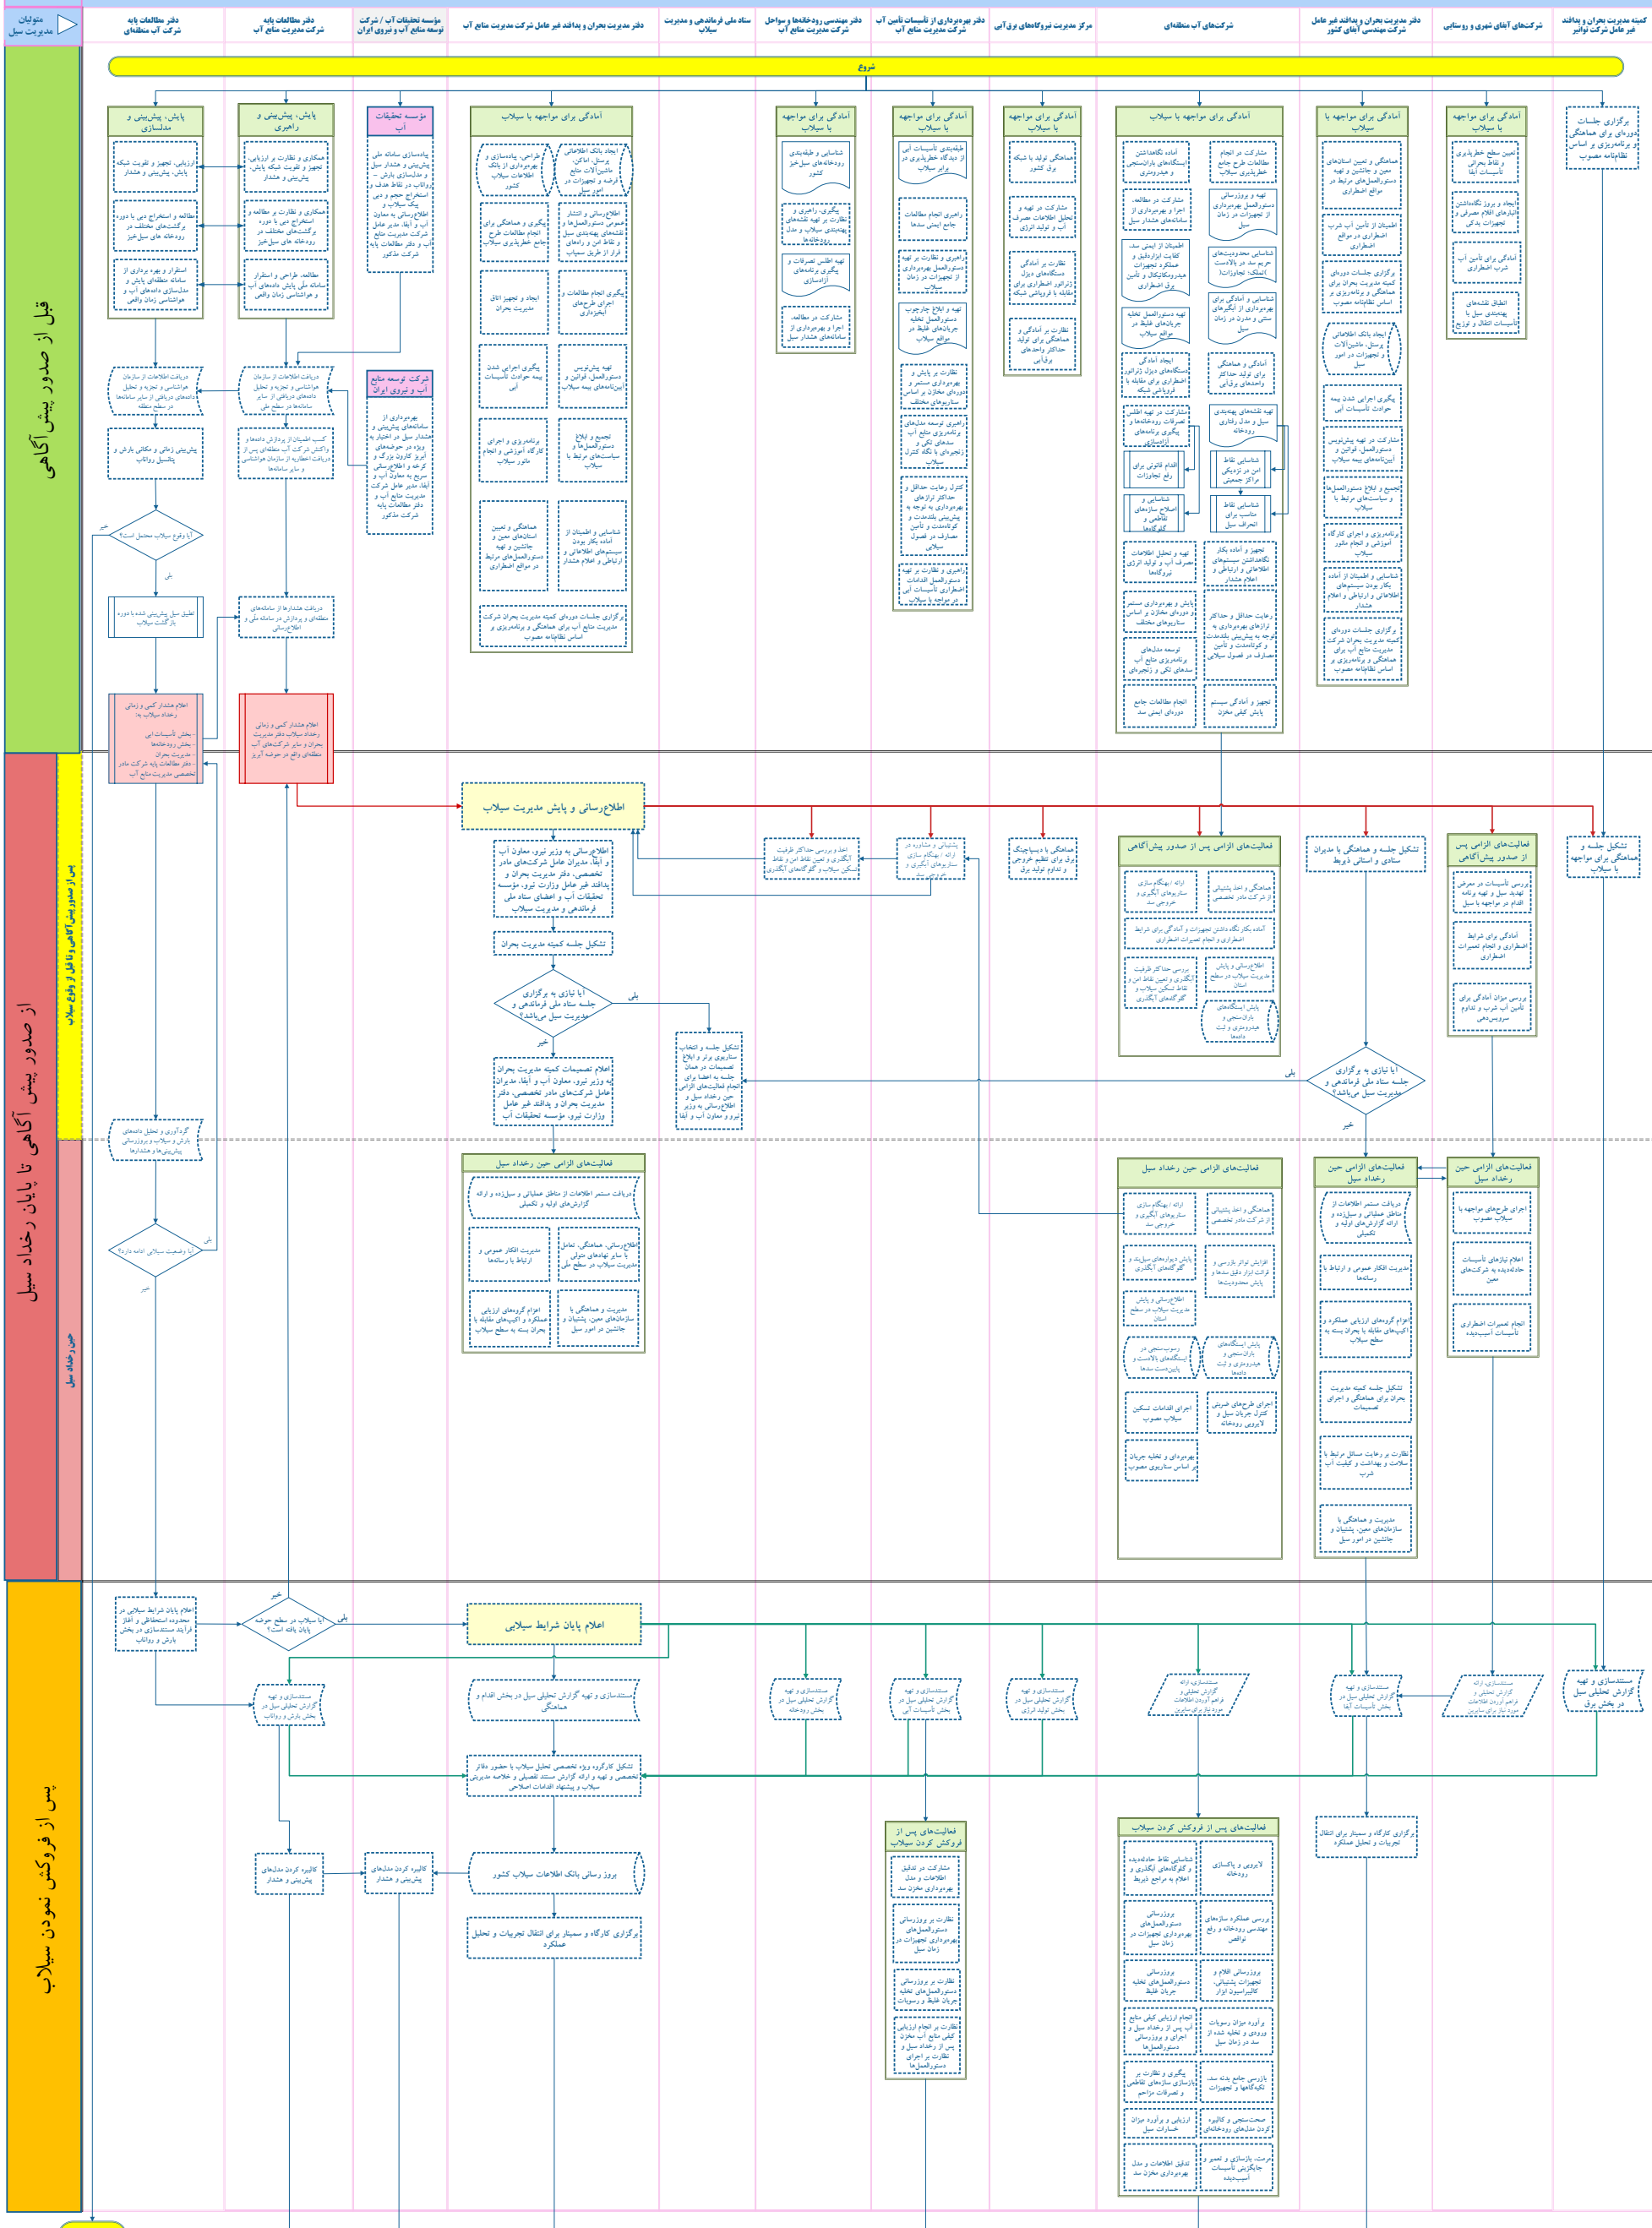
متولیان مدیریت سیل

دفتر مطالعات پایه شرکت آب منطقه‌ای

دفتر مطالعات پایه شرکت مدیریت منابع آب

مؤسسه تحقیقات آب / شرکت توسعه منابع آب و نیروی ایران

دفتر مدیریت بحران و پدافند غیر عامل شرکت مدیریت منابع آب

ستاد ملی فرماندهی و مدیریت سیلاب

دفتر مهندسی رودخانه‌ها و سواحل شرکت مدیریت منابع آب

دفتر بهره‌برداری از تأسیسات تأمین آب شرکت مدیریت منابع آب

مرکز مدیریت نیروگاه‌های برق‌آبی

شرکت‌های آب منطقه‌ای

دفتر مدیریت بحران و پدافند غیر عامل شرکت مهندسی آبفای کشور

شرکت‌های آبفای شهری و روستایی

کمیته مدیریت بحران و پدافند غیر عامل شرکت توانیر

شروع

قبل از صدور پیش آگاهی

از صدور پیش آگاهی تا پایان رخداد سیل

پس از صدور پیش آگاهی تا قبل از وقوع سیلاب

حین رخداد سیل

پس از فروکش نمودن سیلاب

پایش، پیش‌بینی و مدلسازی

پایش، پیش‌بینی و راهبری

مؤسسه تحقیقات آب

شرکت توسعه منابع آب و نیروی ایران

آمادگی برای مواجهه با سیلاب

برگزاری جلسات دوره‌ای برای هماهنگی و برنامه‌ریزی بر اساس نظامنامه مصوب

آیا وقوع سیلاب محتمل است؟

خیر

بلی

تحلیل سیل پیش‌بینی شده با دوره بازگشت سیلاب

دریافت هشدارها از سامانه‌های منطقه‌ای و پردازش در سامانه ملی و اطلاع‌رسانی

اعلام هشدار کمی و زمانی رخداد سیلاب به:

اعلام هشدار کمی و زمانی رخداد سیلاب دفتر مدیریت بحران و سایر شرکت‌های آب منطقه‌ای واقع در حوضه آبریز

اطلاع‌رسانی و پایش مدیریت سیلاب

اطلاع‌رسانی به وزیر نیرو، معاون آب و آبفا، مدیران عامل شرکت‌های مادر تخصصی، دفتر مدیریت بحران و پدافند غیر عامل وزارت نیرو، مؤسسه تحقیقات آب و اعضای ستاد ملی فرماندهی و مدیریت سیلاب

تشکیل جلسه کمیته مدیریت بحران

آیا نیازی به برگزاری جلسه ستاد ملی فرماندهی و مدیریت سیل می‌باشد؟

بلی

خیر

اعلام تصمیمات کمیته مدیریت بحران به وزیر نیرو، معاون آب و آبفا، مدیران عامل شرکت‌های مادر تخصصی، دفتر مدیریت بحران و پدافند غیر عامل وزارت نیرو، مؤسسه تحقیقات آب

تشکیل جلسه و انتخاب سناریو برتر و ابلاغ تصمیمات در همان جلسه

فعالیت‌های الزامی پس از صدور پیش‌آگاهی

تشکیل جلسه و هماهنگی با مدیران ستادی و استانی ذیربط

فعالیت‌های الزامی پس از صدور پیش‌آگاهی

تشکیل جلسه و هماهنگی برای مواجهه با سیلاب

آیا نیازی به برگزاری جلسه ستاد ملی فرماندهی و مدیریت سیل می‌باشد؟

بلی

خیر

گردآوری و تحلیل داده‌های بارش و سیلاب و بروزرسانی پیش‌بینی‌ها و هشدارها

آیا وضعیت سیلابی ادامه دارد؟

بلی

خیر

فعالیت‌های الزامی حین رخداد سیل

فعالیت‌های الزامی حین رخداد سیل

فعالیت‌های الزامی حین رخداد سیل

فعالیت‌های الزامی حین رخداد سیل

اعلام پایان شرایط سیلابی در محدوده استحفاظی و آغاز فرآیند مستندسازی در بخش بارش و رواناب

آیا سیلاب در سطح حوضه پایان یافته است؟

خیر

بلی

اعلام پایان شرایط سیلابی

مستندسازی و تهیه گزارش تحلیلی سیل در بخش بارش و رواناب

مستندسازی و تهیه گزارش تحلیلی سیل در بخش اقدام و هماهنگی

مستندسازی و تهیه گزارش تحلیلی سیل در بخش رودخانه

مستندسازی و تهیه گزارش تحلیلی سیل در بخش تأسیسات آبی

مستندسازی و تهیه گزارش تحلیلی سیل در بخش تولید انرژی

تشکیل کارگروه ویژه تخصصی تحلیل سیلاب با حضور دفاتر تخصصی و تهیه و ارائه گزارش مستند تفصیلی و خلاصه مدیریتی سیلاب و پیشنهاد اقدامات اصلاحی

کالیبره کردن مدل‌های پیش‌بینی و هشدار

کالیبره کردن مدل‌های پیش‌بینی و هشدار

بروز رسانی بانک اطلاعات سیلاب کشور

برگزاری کارگاه و سمینار برای انتقال تجربیات و تحلیل عملکرد

فعالیت‌های پس از فروکش کردن سیلاب

فعالیت‌های پس از فروکش کردن سیلاب

برگزاری کارگاه و سمینار برای انتقال تجربیات و تحلیل عملکرد

مستندسازی و تهیه گزارش تحلیلی سیل در بخش برق